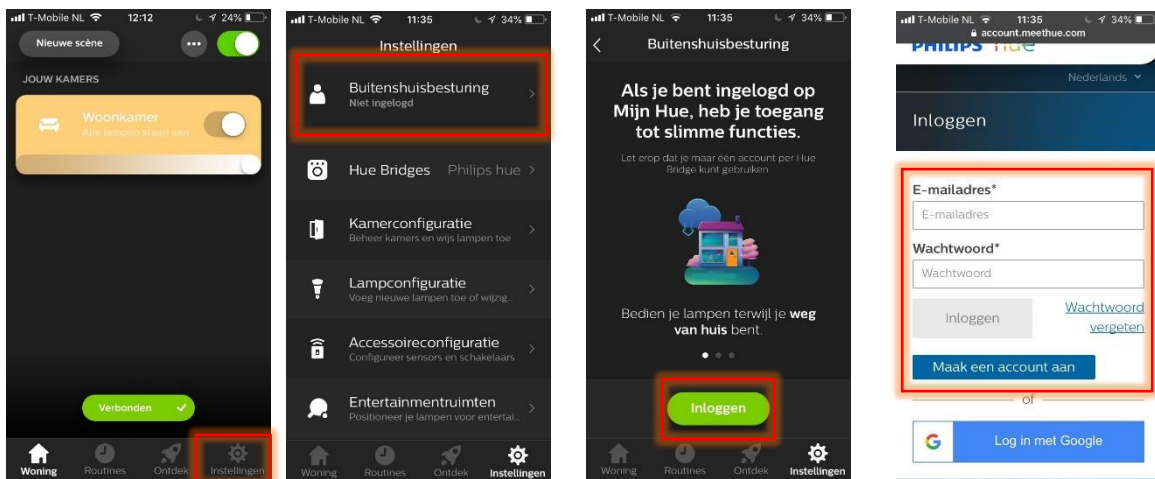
T-Mobile NL 12:12 24%

Nieuwe scène

JOUW KAMERS

Woonkamer
Alle lampen staan aan

Verbonden

Woning Routines Ontdek Instellingen

T-Mobile NL 11:35 34%

Instellingen

Buitenshuisbesturing
Niet ingelogd

Hue Bridges Philips hue

Kamerconfiguratie
Beheer kamers en wijs lampen toe

Lampconfiguratie
Voeg nieuwe lampen toe of wijzig...

Accessoireconfiguratie
Configureer sensors en schakelaars

Entertainmentruimten
Positioneer je lampen voor entertai...

Woning Routines Ontdek Instellingen

T-Mobile NL 11:35 34%

Buitenshuisbesturing

Als je bent ingelogd op Mijn Hue, heb je toegang tot slimme functies.

Let erop dat je maar één account per Hue Bridge kunt gebruiken

Bedien je lampen terwijl je **weg van huis** bent.

Inloggen

Woning Routines Ontdek Instellingen

T-Mobile NL 11:35 34%
account.meethue.com

PHILIPS hue

Nederlands

Inloggen

E-mailadres*
E-mailadres

Wachtwoord*
Wachtwoord

Inloggen

Wachtwoord vergeten

Maak een account aan

of

Log in met Google